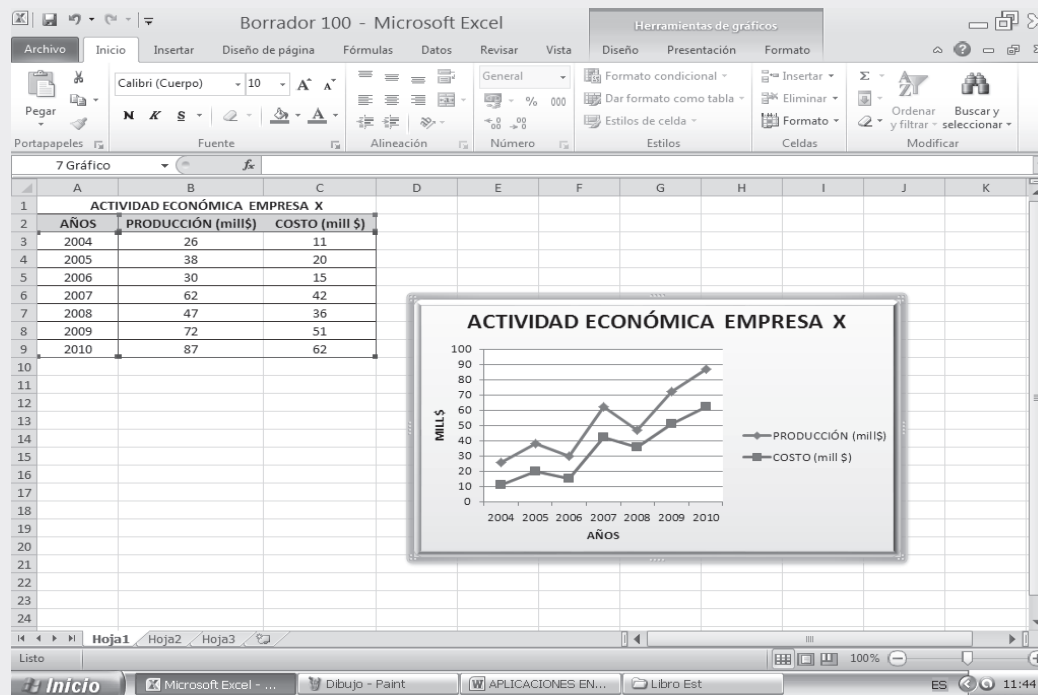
Borrador 100 - Microsoft Excel

Herramientas de gráficos

Archivo Inicio Insertar Diseño de página Fórmulas Datos Revisar Vista Diseño Presentación Formato

Pegar

Calibri (Cuerpo) 10

N K S

General

% 000

Formato condicional

Dar formato como tabla

Estilos de celda

Insertar

Eliminar

Formato

Ordenar y filtrar

Buscar y seleccionar

Portapapeles Fuente Alineación Número Estilos Celdas Modificar

7 Gráfico $f_x$

| | A | B | C | D | E | F | G | H | I | J | K |
|---|---|---|---|---|---|---|---|---|---|---|---|
| 1 | ACTIVIDAD ECONÓMICA EMPRESA X | | | | | | | | | | |
| 2 | AÑOS | PRODUCCIÓN (mill$) | COSTO (mill $) | | | | | | | | |
| 3 | 2004 | 26 | 11 | | | | | | | | |
| 4 | 2005 | 38 | 20 | | | | | | | | |
| 5 | 2006 | 30 | 15 | | | | | | | | |
| 6 | 2007 | 62 | 42 | | | | | | | | |
| 7 | 2008 | 47 | 36 | | | | | | | | |
| 8 | 2009 | 72 | 51 | | | | | | | | |
| 9 | 2010 | 87 | 62 | | | | | | | | |

ACTIVIDAD ECONÓMICA EMPRESA X

MILL $

100 90 80 70 60 50 40 30 20 10 0

2004 2005 2006 2007 2008 2009 2010

AÑOS

PRODUCCIÓN (mill$)

COSTO (mill $)

10 11 12 13 14 15 16 17 18 19 20 21 22 23 24

Hoja1 Hoja2 Hoja3

Listo 100%

Inicio Microsoft Excel - ... Dibujo - Paint APLICACIONES EN... Libro Est ES 11:44